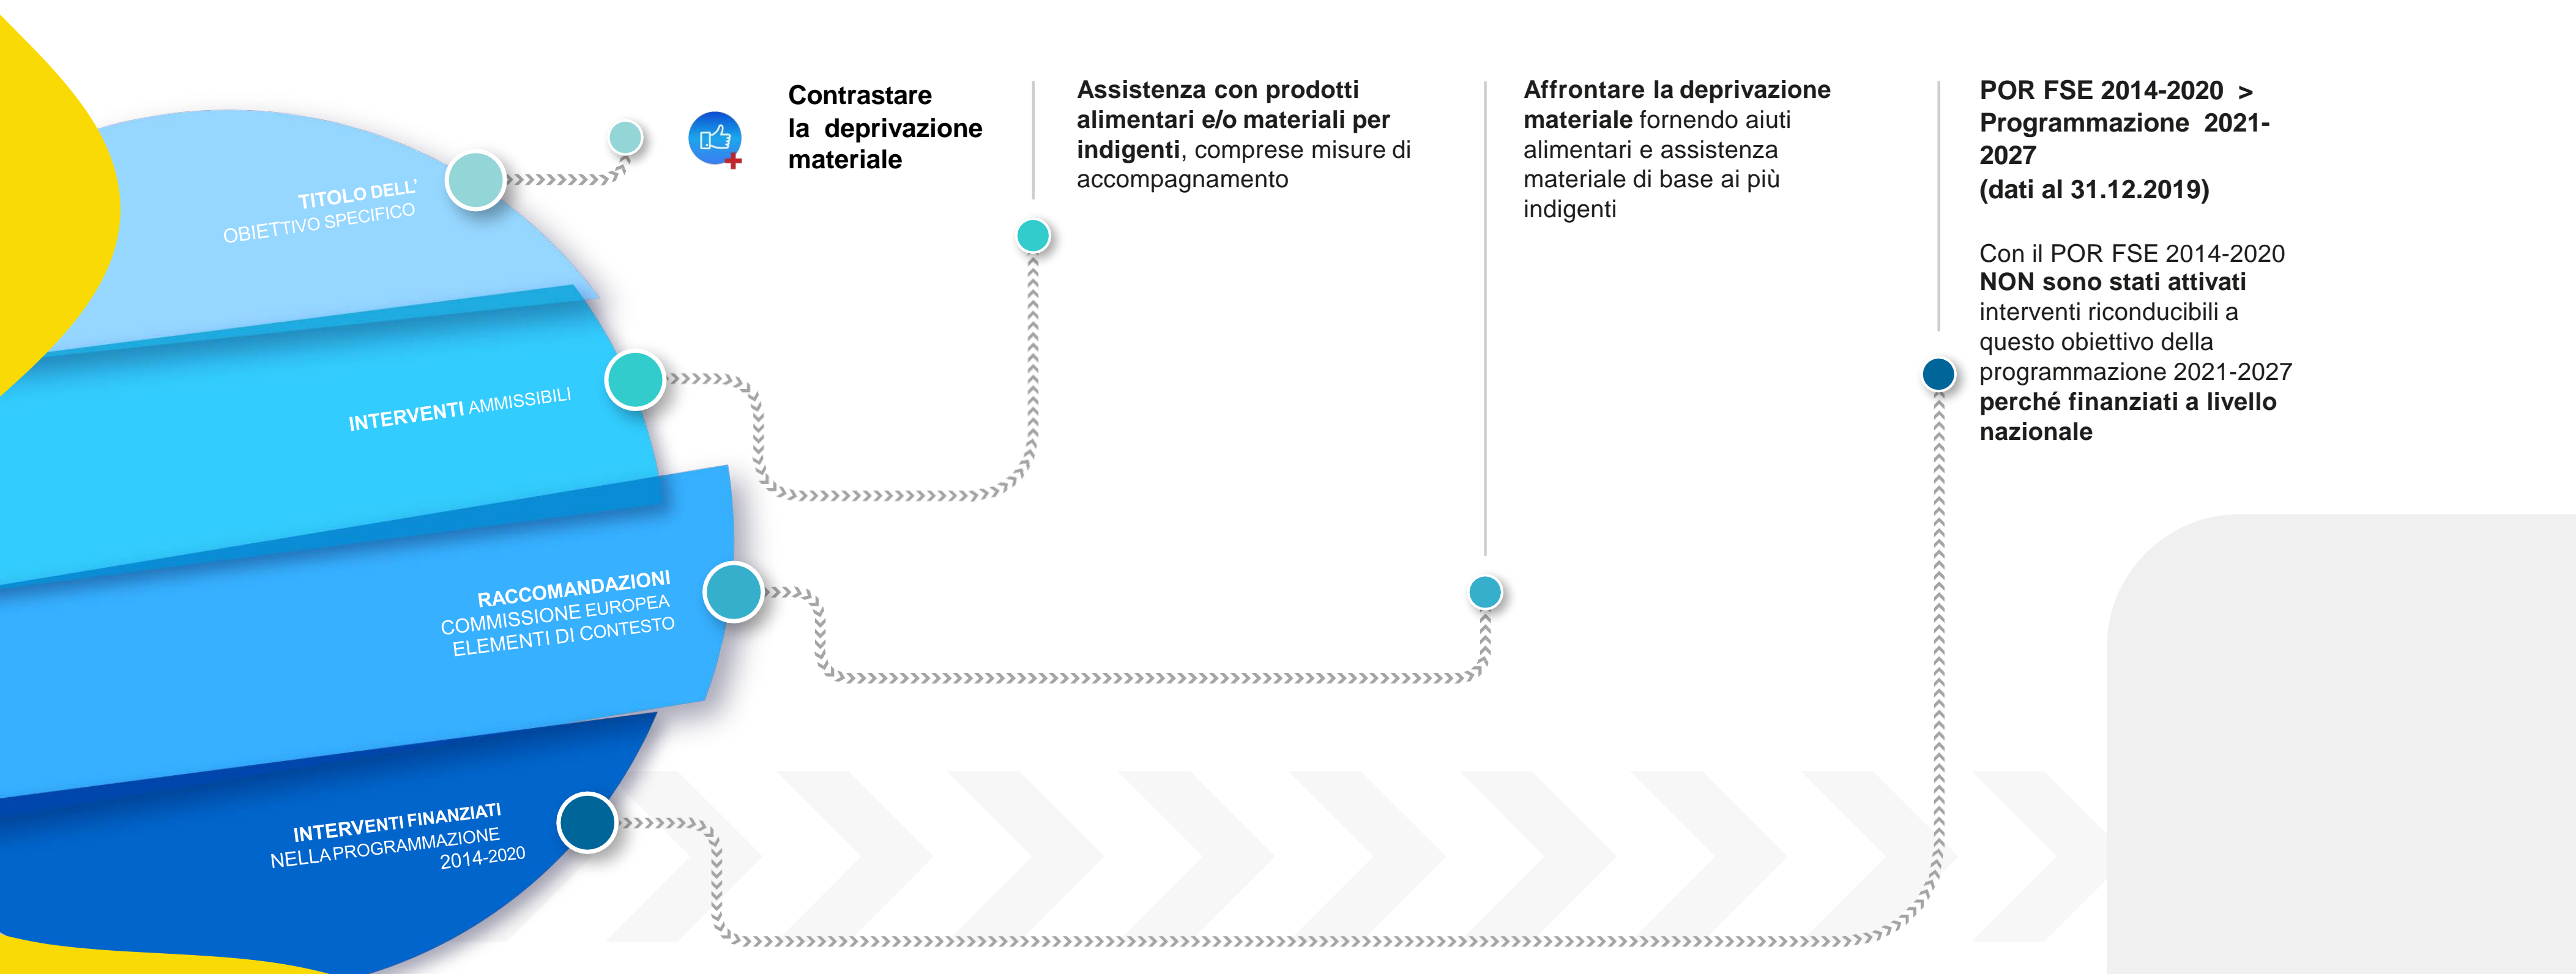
TITOLO DELL'
OBIETTIVO SPECIFICO

Contrastare la deprivazione materiale

INTERVENTI AMMISSIBILI

Assistenza con prodotti alimentari e/o materiali per indigenti, comprese misure di accompagnamento

RACCOMANDAZIONI
COMMISSIONE EUROPEA
ELEMENTI DI CONTESTO

Affrontare la deprivazione materiale fornendo aiuti alimentari e assistenza materiale di base ai più indigenti

INTERVENTI FINANZIATI
NELLA PROGRAMMAZIONE
2014-2020

POR FSE 2014-2020 > Programmazione 2021-2027
(dati al 31.12.2019)

Con il POR FSE 2014-2020 NON sono stati attivati interventi riconducibili a questo obiettivo della programmazione 2021-2027 perché finanziati a livello nazionale